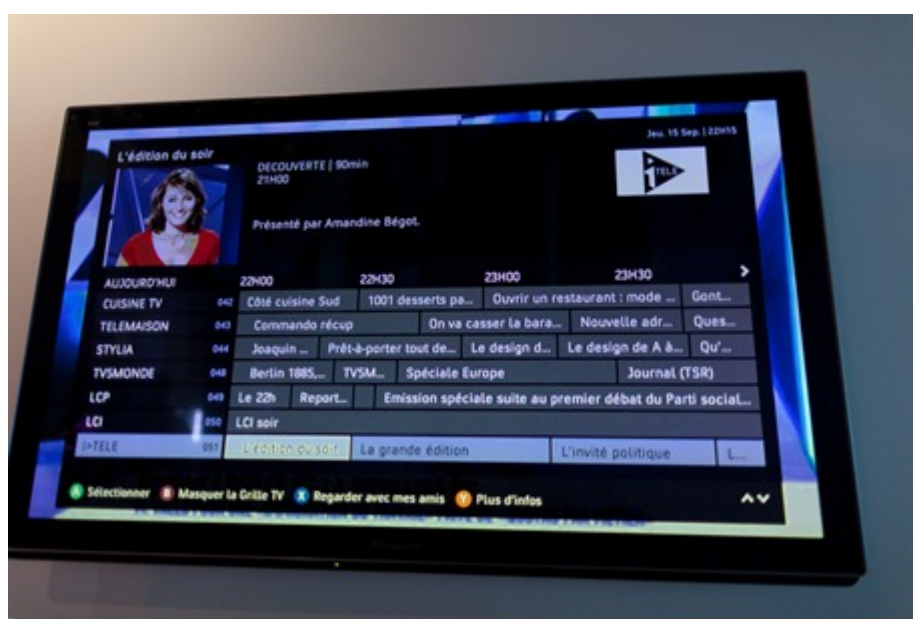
Jeu. 15 Sep. | 22H15

L'édition du soir

DECOUVERTE | 90min
21H00

Présenté par Amandine Bégot.

TELE

AUJOURD'HUI 22H00 22H30 23H00 23H30

| | | | | | | |
|---|---|---|---|---|---|---|
| CUISINE TV | 042 | Côté cuisine Sud | 1001 desserts pa... | Ouvrir un restaurant : mode ... | Gont... | |
| TELEMAISON | 043 | Commando récup | On va casser la bara... | Nouvelle adr... | Ques... | |
| STYLIA | 044 | Joaquin ... | Prêt-à-porter tout de... | Le design d... | Le design de A à... | Qu'... |
| TV5MONDE | 048 | Berlin 1885,... | TV5M... | Spéciale Europe | Journal (TSR) | |
| LCP | 049 | Le 22h | Report... | Emission spéciale suite au premier débat du Parti social... | | |
| LCI | 050 | LCI soir | | | | |
| i>TELE | 051 | L'édition du soir | La grande édition | L'invité politique | L... | |

A Sélectionner B Masquer la Grille TV X Regarder avec mes amis Y Plus d'infos